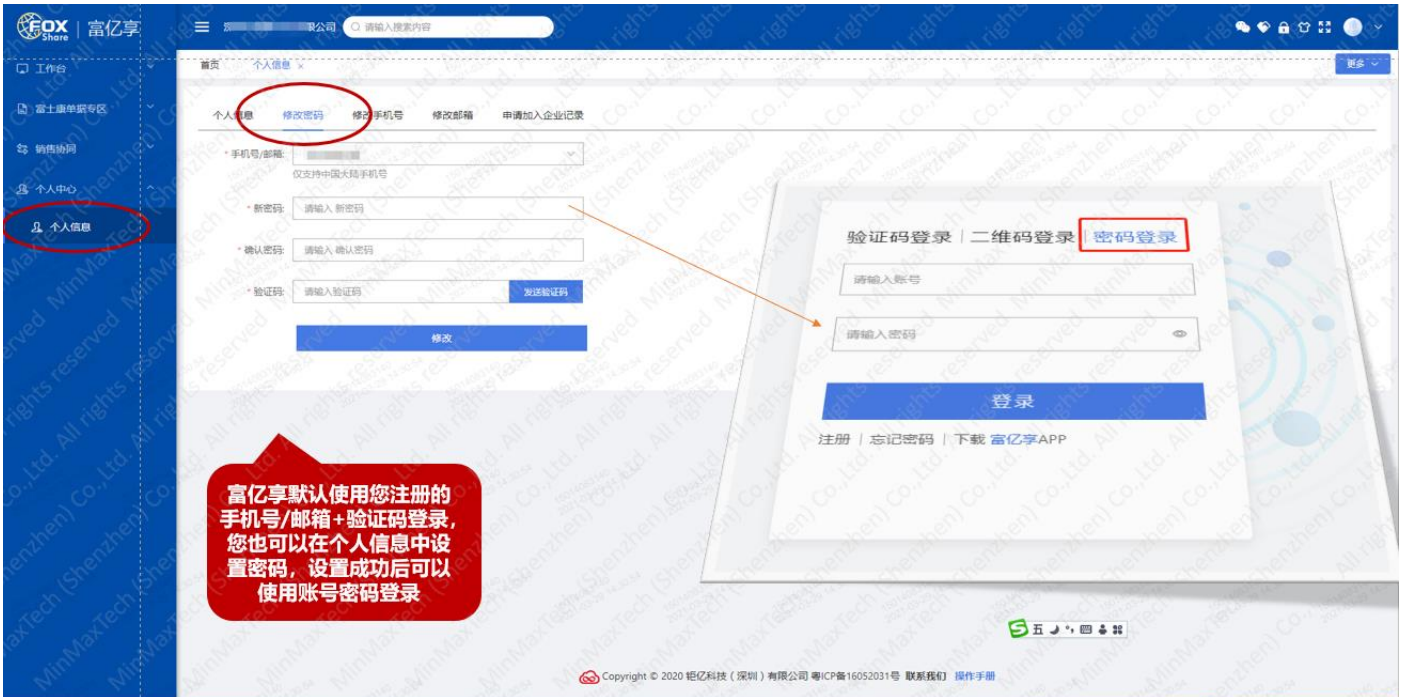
FOX Share | 富亿享

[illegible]限公司

请输入搜索内容

工作台

富士康单据专区

销售协同

个人中心

个人信息

首页 个人信息 ×

更多

个人信息 修改密码 修改手机号 修改邮箱 申请加入企业记录

* 手机号/邮箱: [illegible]

仅支持中国大陆手机号

* 新密码: 请输入新密码

* 确认密码: 请输入确认密码

* 验证码: 请输入验证码 发送验证码

修改

验证码登录 | 二维码登录 | 密码登录

请输入账号

请输入密码

登录

注册 | 忘记密码 | 下载 富亿享APP

富亿享默认使用您注册的手机号/邮箱+验证码登录，您也可以在个人信息中设置密码，设置成功后可以使用账号密码登录

五

Copyright © 2020 钜亿科技（深圳）有限公司 粤ICP备16052031号 联系我们 操作手册

MinMaxTech (Shenzhen) Co., Ltd. All rights reserved